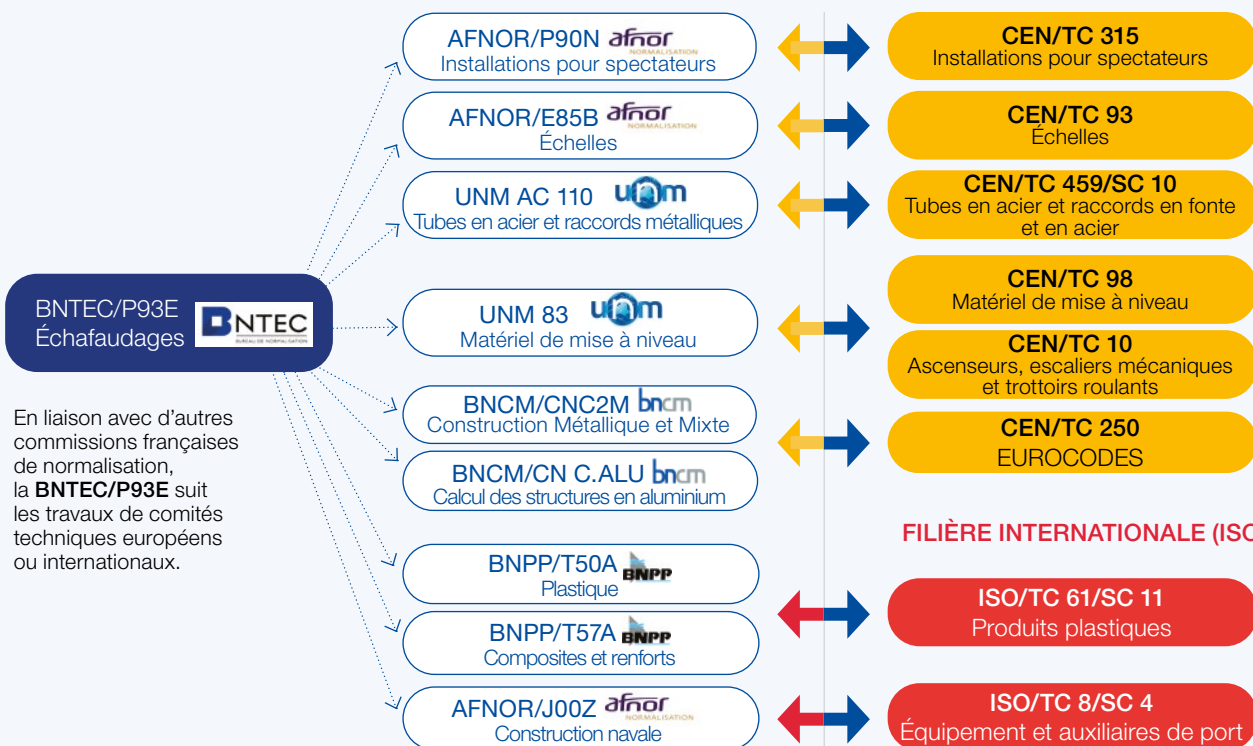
BNTEC/P93E
Échafaudages

BNTEC
BUREAU DE NORMALISATION

En liaison avec d'autres commissions françaises de normalisation, la **BNTEC/P93E** suit les travaux de comités techniques européens ou internationaux.

AFNOR/P90N afnor NORMALISATION
Installations pour spectateurs

AFNOR/E85B afnor NORMALISATION
Échelles

UNM AC 110 unm
Tubes en acier et raccords métalliques

UNM 83 unm
Matériel de mise à niveau

BNCM/CNC2M bncm
Construction Métallique et Mixte

BNCM/CN C.ALU bncm
Calcul des structures en aluminium

BNPP/T50A BNPP
Plastique

BNPP/T57A BNPP
Composites et renforts

AFNOR/J00Z afnor NORMALISATION
Construction navale

CEN/TC 315
Installations pour spectateurs

CEN/TC 93
Échelles

CEN/TC 459/SC 10
Tubes en acier et raccords en fonte et en acier

CEN/TC 98
Matériel de mise à niveau

CEN/TC 10
Ascenseurs, escaliers mécaniques et trottoirs roulants

CEN/TC 250
EUROCODES

FILIÈRE INTERNATIONALE (ISO

ISO/TC 61/SC 11
Produits plastiques

ISO/TC 8/SC 4
Équipement et auxiliaires de port